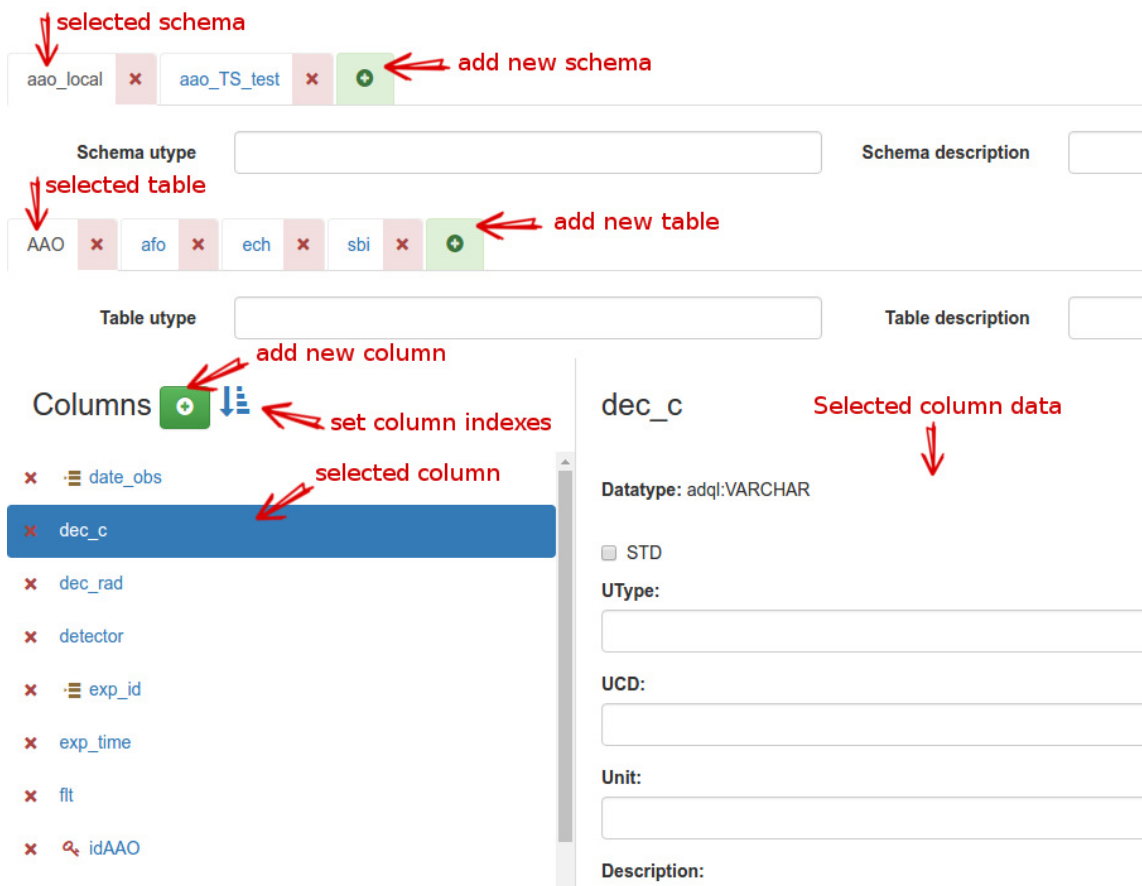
selected schema

aao_local ✖ aao_TS_test ✖ add new schema

Schema utype

Schema description

selected table

AAO ✖ afo ✖ ech ✖ sbi ✖ add new table

Table utype

Table description

add new column

Columns

set column indexes

selected column

✖ date_obs
✖ dec_c
✖ dec_rad
✖ detector
✖ exp_id
✖ exp_time
✖ flt
✖ idAAO

dec_c

Selected column data

Datatype: adql:VARCHAR

STD

UType:

UCD:

Unit:

Description: